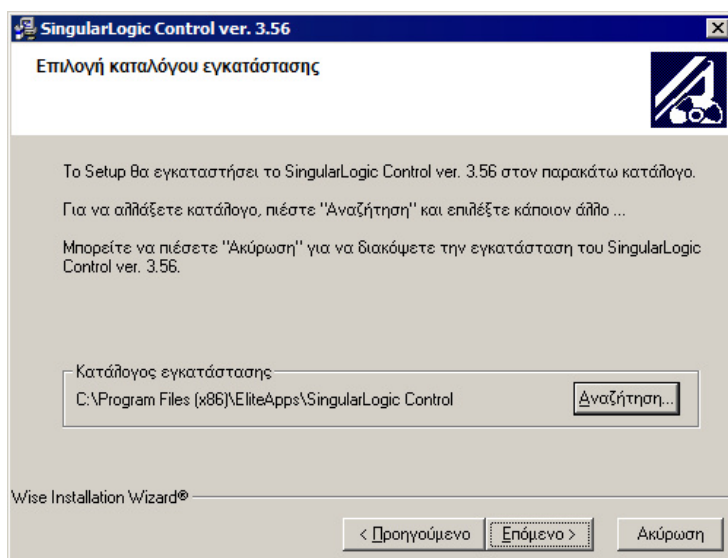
SingularLogic Control ver. 3.56

Επιλογή καταλόγου εγκατάστασης

Το Setup θα εγκαταστήσει το SingularLogic Control ver. 3.56 στον παρακάτω κατάλογο.

Για να αλλάξετε κατάλογο, πιέστε "Αναζήτηση" και επιλέξτε κάποιον άλλο ...

Μπορείτε να πιέσετε "Ακύρωση" για να διακόψετε την εγκατάσταση του SingularLogic Control ver. 3.56.

Κατάλογος εγκατάστασης
C:\Program Files (x86)\EliteApps\SingularLogic Control

Αναζήτηση...

Wise Installation Wizard®

< Προηγούμενο
Επόμενο >
Ακύρωση